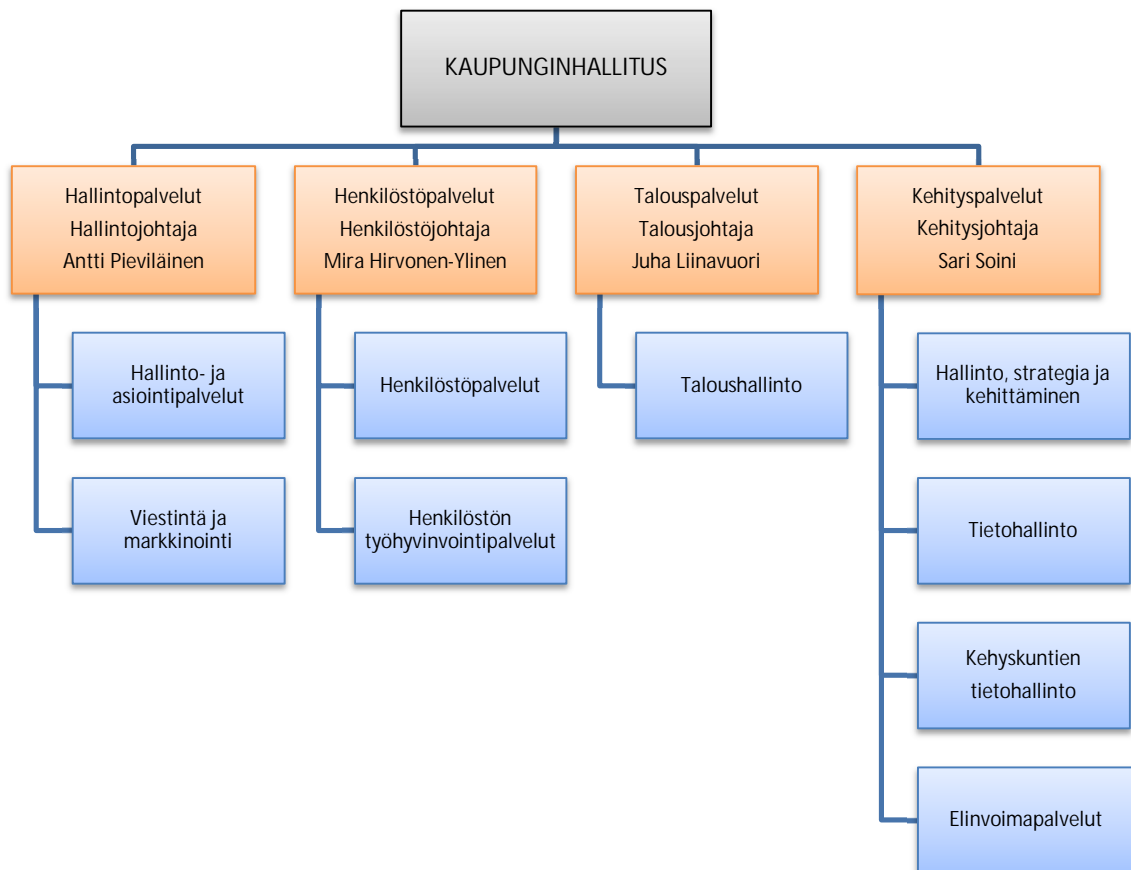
KAUPUNGINHALLITUS

Hallintopalvelut
Hallintojohtaja
Antti Pieviläinen

Hallinto- ja asiointipalvelut

Viestintä ja markkinointi

Henkilöstöpalvelut
Henkilöstöjohtaja
Mira Hirvonen-Ylinen

Henkilöstöpalvelut

Henkilöstön työhyvinvointipalvelut

Talouspalvelut
Talousjohtaja
Juha Liinavuori

Taloushallinto

Kehityspalvelut
Kehitysjohtaja
Sari Soini

Hallinto, strategia ja kehittäminen

Tietohallinto

Kehyskuntien tietohallinto

Elinvoimapalvelut